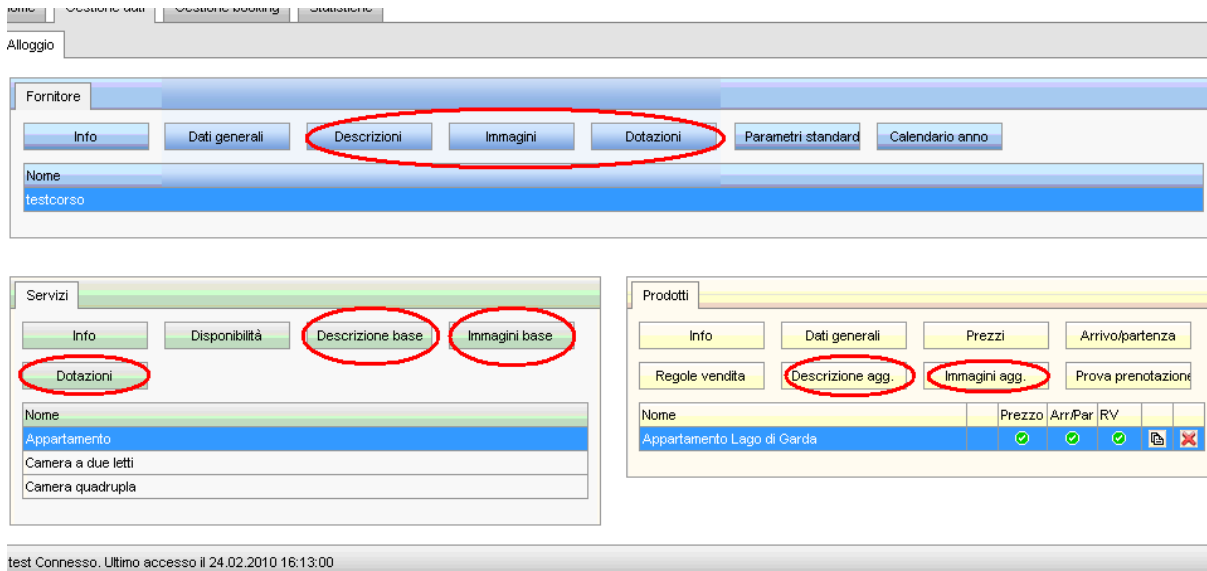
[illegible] | Gestione dati | Gestione booking | Statistiche

Alloggio

Fornitore

Info | Dati generali | Descrizioni | Immagini | Dotazioni | Parametri standard | Calendario anno

| Nome |
|---|
| testcorso |

Servizi

Info | Disponibilità | Descrizione base | Immagini base

Dotazioni

| Nome |
|---|
| Appartamento |
| Camera a due letti |
| Camera quadrupla |

Prodotti

Info | Dati generali | Prezzi | Arrivo/partenza

Regole vendita | Descrizione agg. | Immagini agg. | Prova prenotazione

| Nome | | Prezzo | Arr/Par | RV | | |
|---|---|---|---|---|---|---|
| Appartamento Lago di Garda | | | | | | |

test Connesso. Ultimo accesso il 24.02.2010 16:13:00